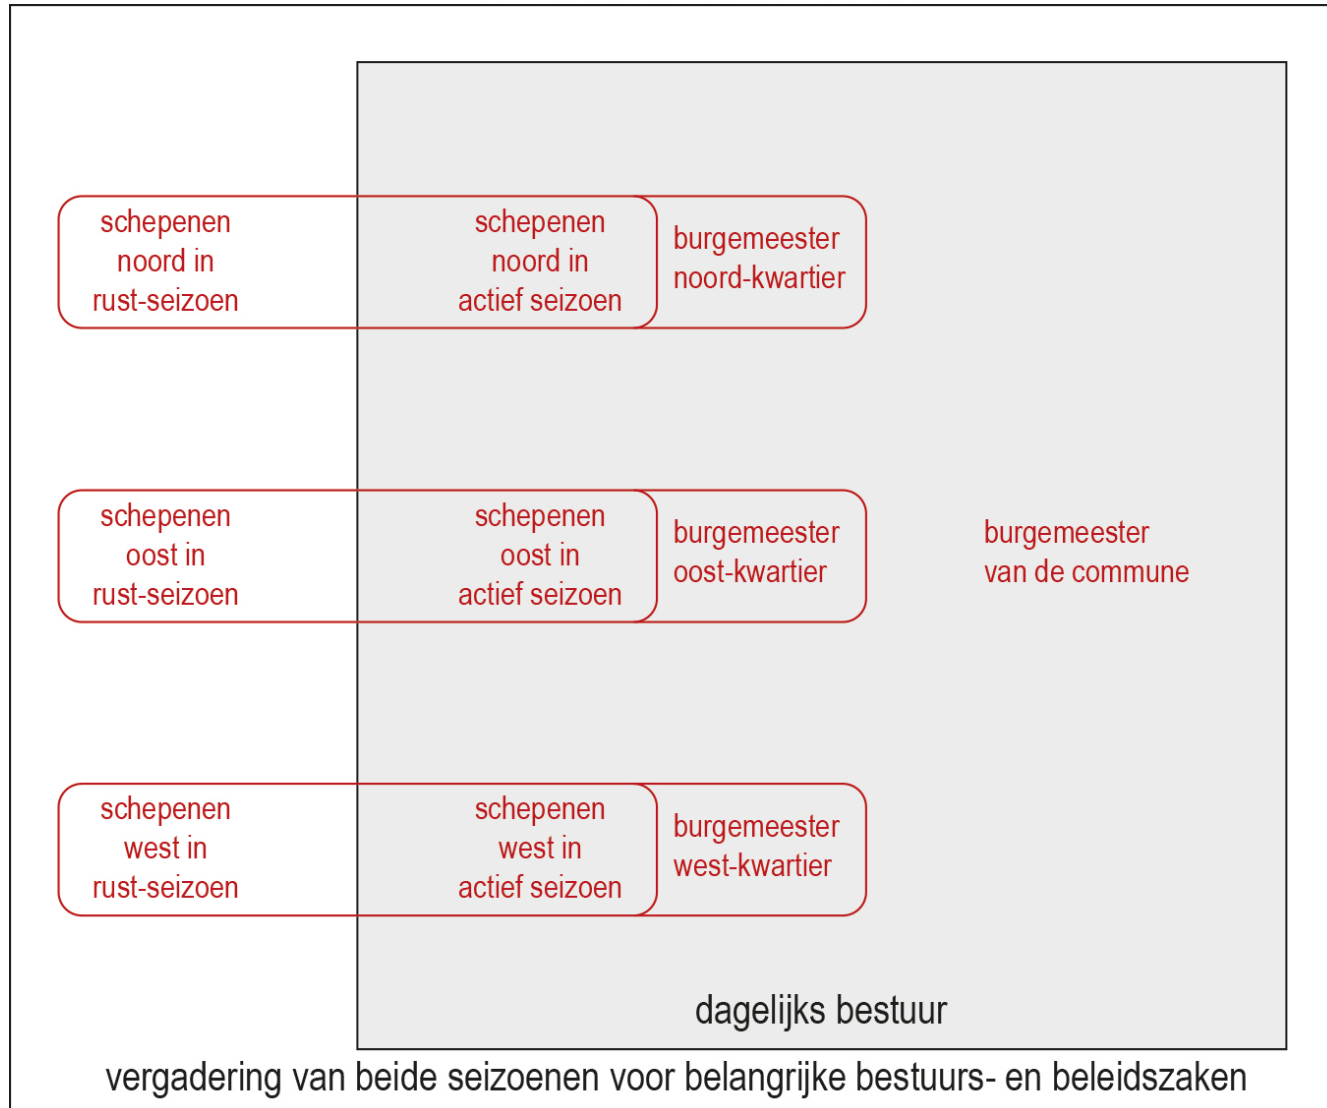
schepenen noord in rust-seizoen

schepenen noord in actief seizoen

burgemeester noord-kwartier

schepenen oost in rust-seizoen

schepenen oost in actief seizoen

burgemeester oost-kwartier

burgemeester van de commune

schepenen west in rust-seizoen

schepenen west in actief seizoen

burgemeester west-kwartier

dagelijks bestuur

vergadering van beide seizoenen voor belangrijke bestuurs- en beleidszaken